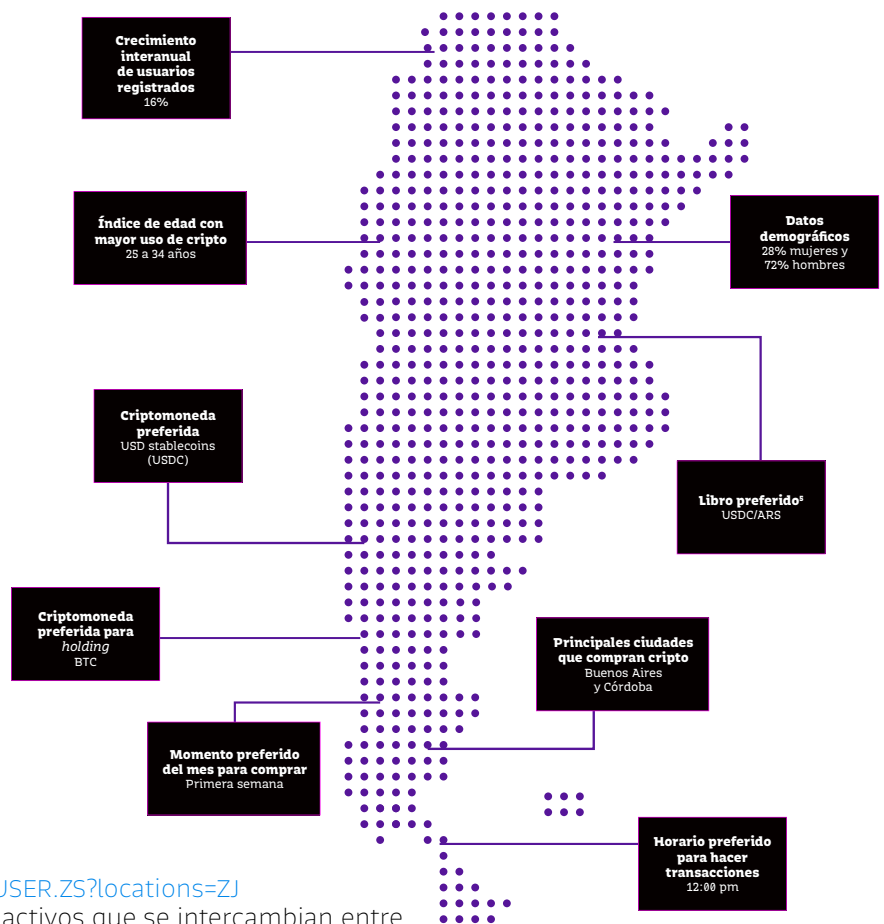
Crecimiento interanual de usuarios registrados
16%

Índice de edad con mayor uso de cripto
25 a 34 años

Datos demográficos
28% mujeres y 72% hombres

Criptomoneda preferida
USD stablecoins (USDC)

Libro preferido⁵
USDC/ARS

Criptomoneda preferida para *holding*
BTC

Principales ciudades que compran cripto
Buenos Aires y Córdoba

Momento preferido del mes para comprar
Primera semana

Horario preferido para hacer transacciones
12:00 pm

USER.ZS?locations=ZJ
activos que se intercambian entre